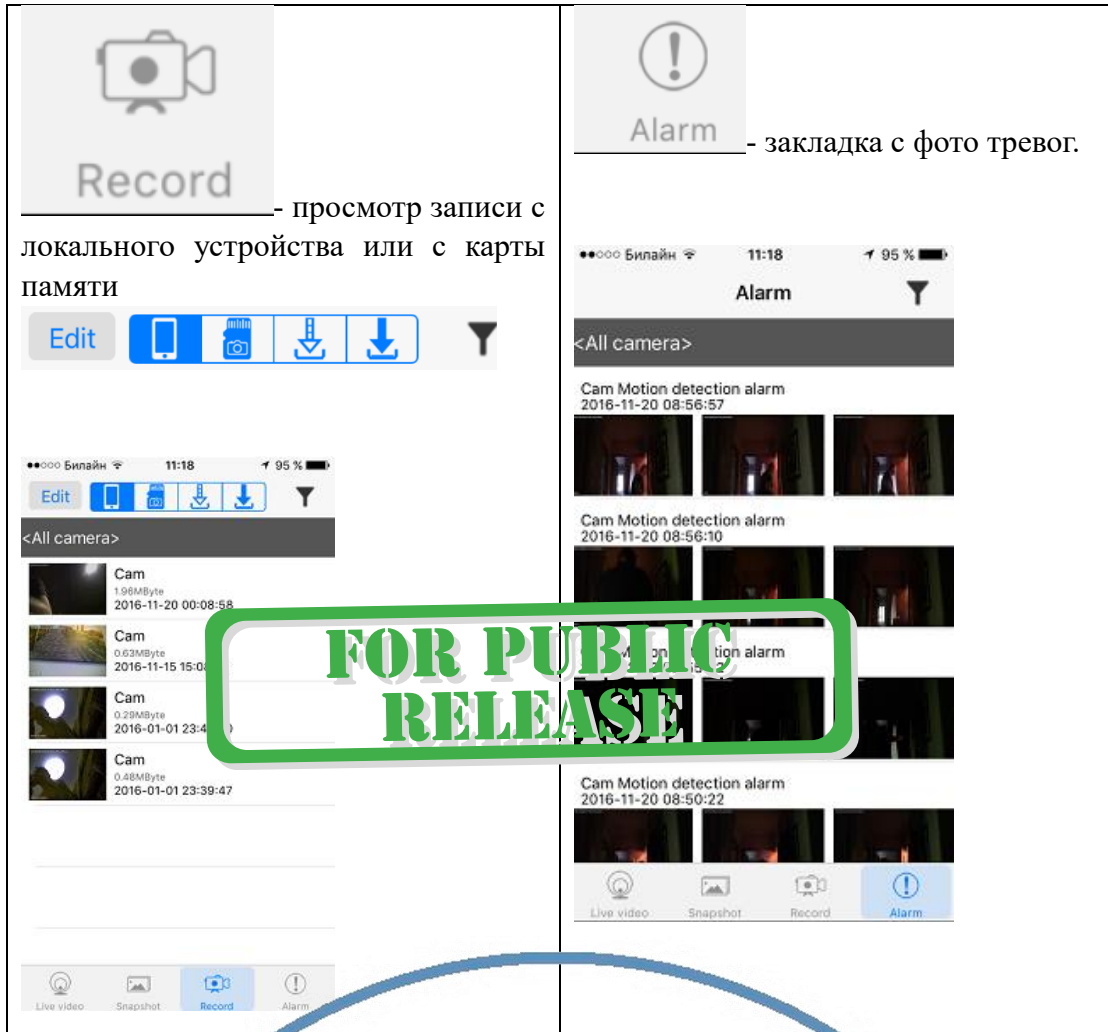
| Record - просмотр записи с локального устройства или с карты памяти | Alarm - закладка с фото тревог. |
|---|---|
| Edit | ••ooo Билайн 11:18 95 % |
| ••ooo Билайн 11:18 95 % | Alarm |
| Edit | <All camera> |
| <All camera> | Cam Motion detection alarm 2016-11-20 08:56:57 |
| Cam 1.96MByte 2016-11-20 00:08:58 | Cam Motion detection alarm 2016-11-20 08:56:10 |
| Cam 0.63MByte 2016-11-15 15:0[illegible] | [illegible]tion alarm |
| Cam 0.29MByte 2016-01-01 23:4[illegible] | Cam Motion detection alarm 2016-11-20 08:50:22 |
| Cam 0.48MByte 2016-01-01 23:39:47 | Live video Snapshot Record Alarm |
| Live video Snapshot Record Alarm | |

FOR PUBLIC RELEASE